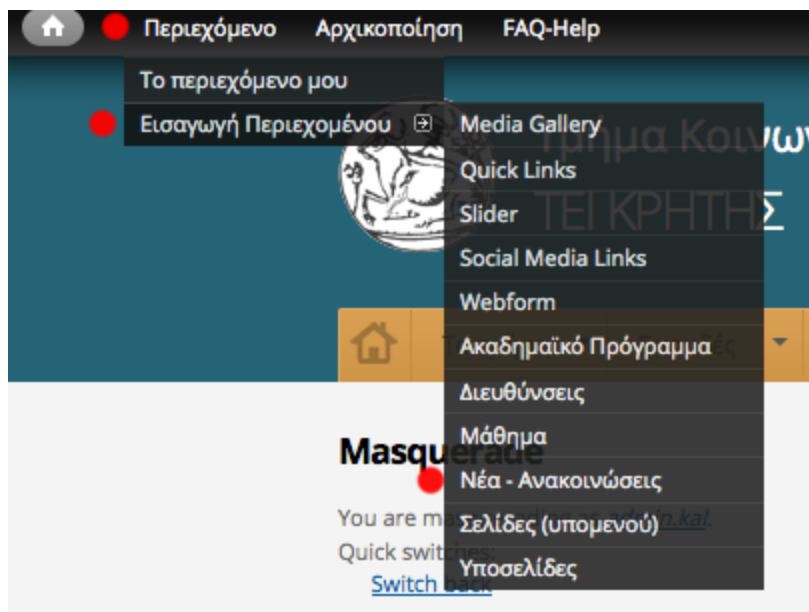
Περιεχόμενο Αρχικοποίηση FAQ-Help

Το περιεχόμενο μου
Εισαγωγή Περιεχομένου

Media Gallery
Quick Links
Slider
Social Media Links
Webform
Ακαδημαϊκό Πρόγραμμα
Διευθύνσεις
Μάθημα
Νέα - Ανακοινώσεις
Σελίδες (υπομενού)
Υποσελίδες

Τμήμα Κοινων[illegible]
ΤΕΙ ΚΡΗΤΗΣ

Masquerade
You are ma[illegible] admin.kal.
Quick switches:
Switch back